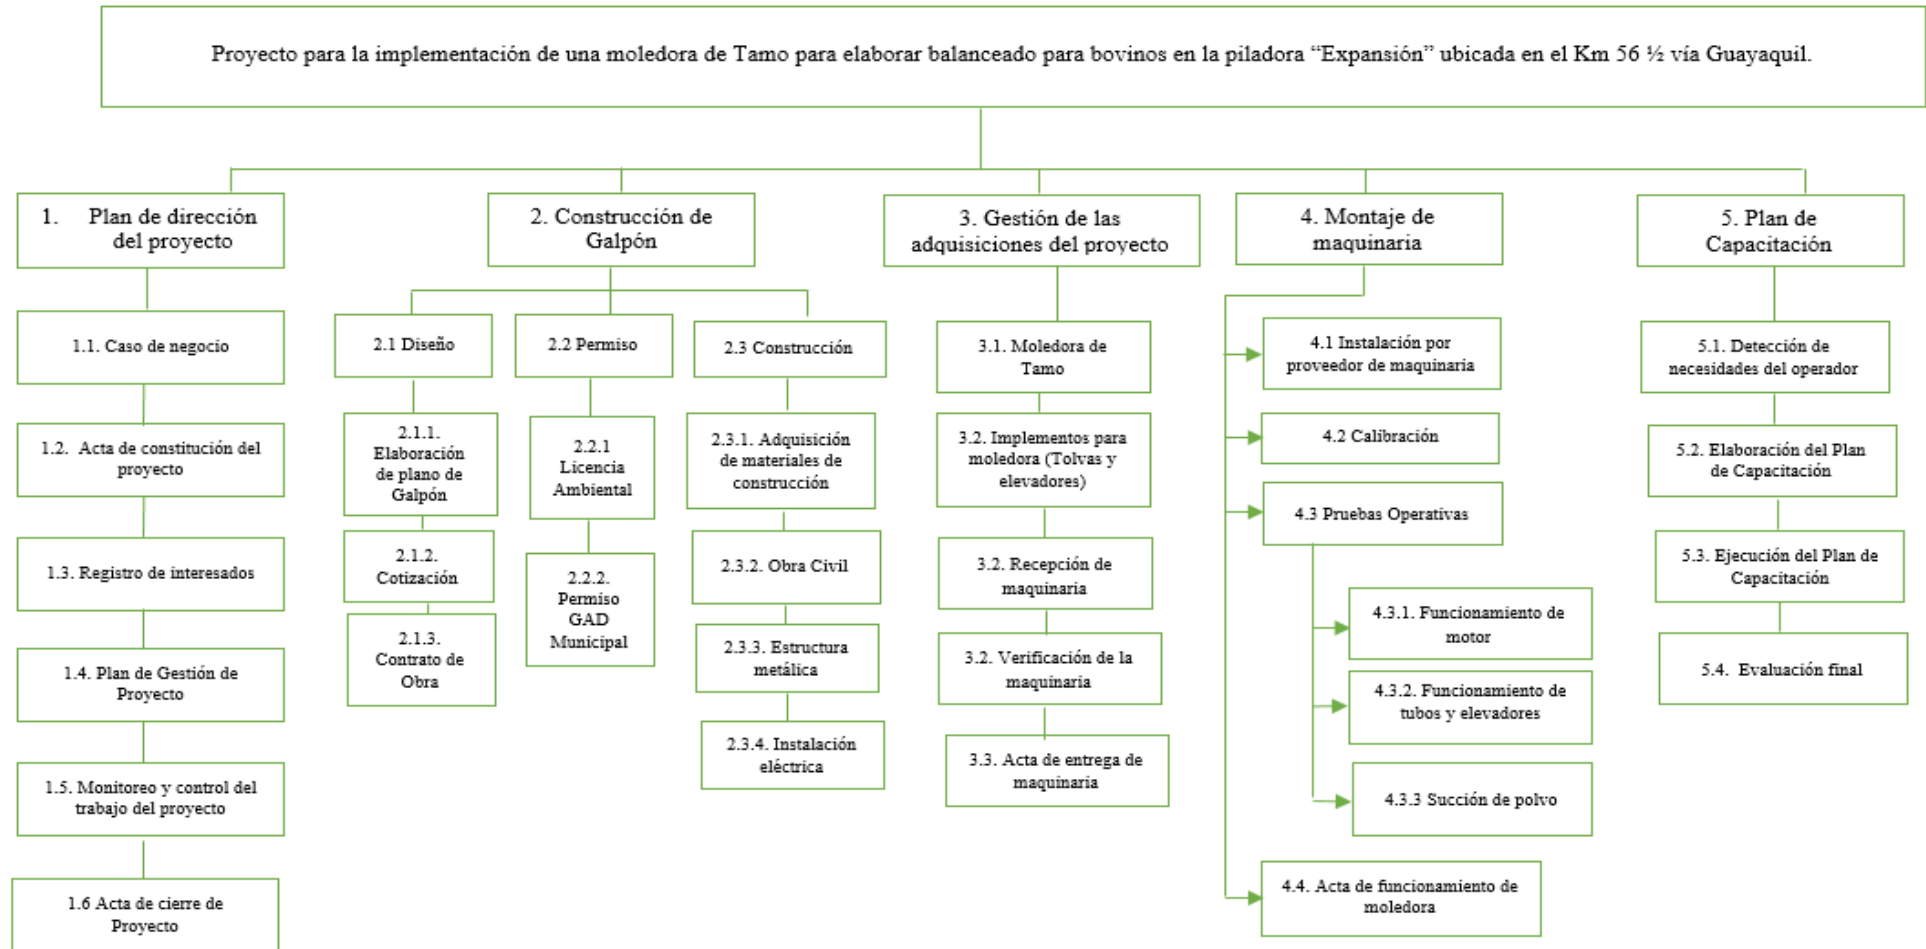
Proyecto para la implementación de una moledora de Tamo para elaborar balanceado para bovinos en la piladora "Expansión" ubicada en el Km 56 ½ vía Guayaquil.

1. Plan de dirección del proyecto

1.1. Caso de negocio

1.2. Acta de constitución del proyecto

1.3. Registro de interesados

1.4. Plan de Gestión de Proyecto

1.5. Monitoreo y control del trabajo del proyecto

1.6 Acta de cierre de Proyecto

2. Construcción de Galpón

2.1 Diseño

2.1.1. Elaboración de plano de Galpón

2.1.2. Cotización

2.1.3. Contrato de Obra

2.2 Permiso

2.2.1 Licencia Ambiental

2.2.2. Permiso GAD Municipal

2.3 Construcción

2.3.1. Adquisición de materiales de construcción

2.3.2. Obra Civil

2.3.3. Estructura metálica

2.3.4. Instalación eléctrica

3. Gestión de las adquisiciones del proyecto

3.1. Moledora de Tamo

3.2. Implementos para moledora (Tolvas y elevadores)

3.2. Recepción de maquinaria

3.2. Verificación de la maquinaria

3.3. Acta de entrega de maquinaria

4. Montaje de maquinaria

4.1 Instalación por proveedor de maquinaria

4.2 Calibración

4.3 Pruebas Operativas

4.3.1. Funcionamiento de motor

4.3.2. Funcionamiento de tubos y elevadores

4.3.3 Succión de polvo

4.4. Acta de funcionamiento de moledora

5. Plan de Capacitación

5.1. Detección de necesidades del operador

5.2. Elaboración del Plan de Capacitación

5.3. Ejecución del Plan de Capacitación

5.4. Evaluación final